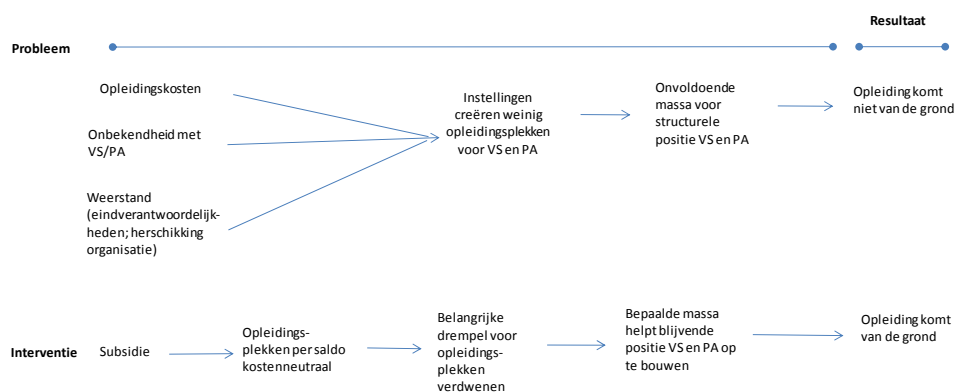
Resultaat

Probleem

Opleidingskosten

Onbekendheid met VS/PA

Weerstand (eindverantwoordelijkheden; herschikking organisatie)

Instellingen creëren weinig opleidingsplekken voor VS en PA

Onvoldoende massa voor structurele positie VS en PA

Opleiding komt niet van de grond

Interventie

Subsidie

Opleidingsplekken per saldo kostenneutraal

Belangrijke drempel voor opleidingsplekken verdwenen

Bepaalde massa helpt blijvende positie VS en PA op te bouwen

Opleiding komt van de grond